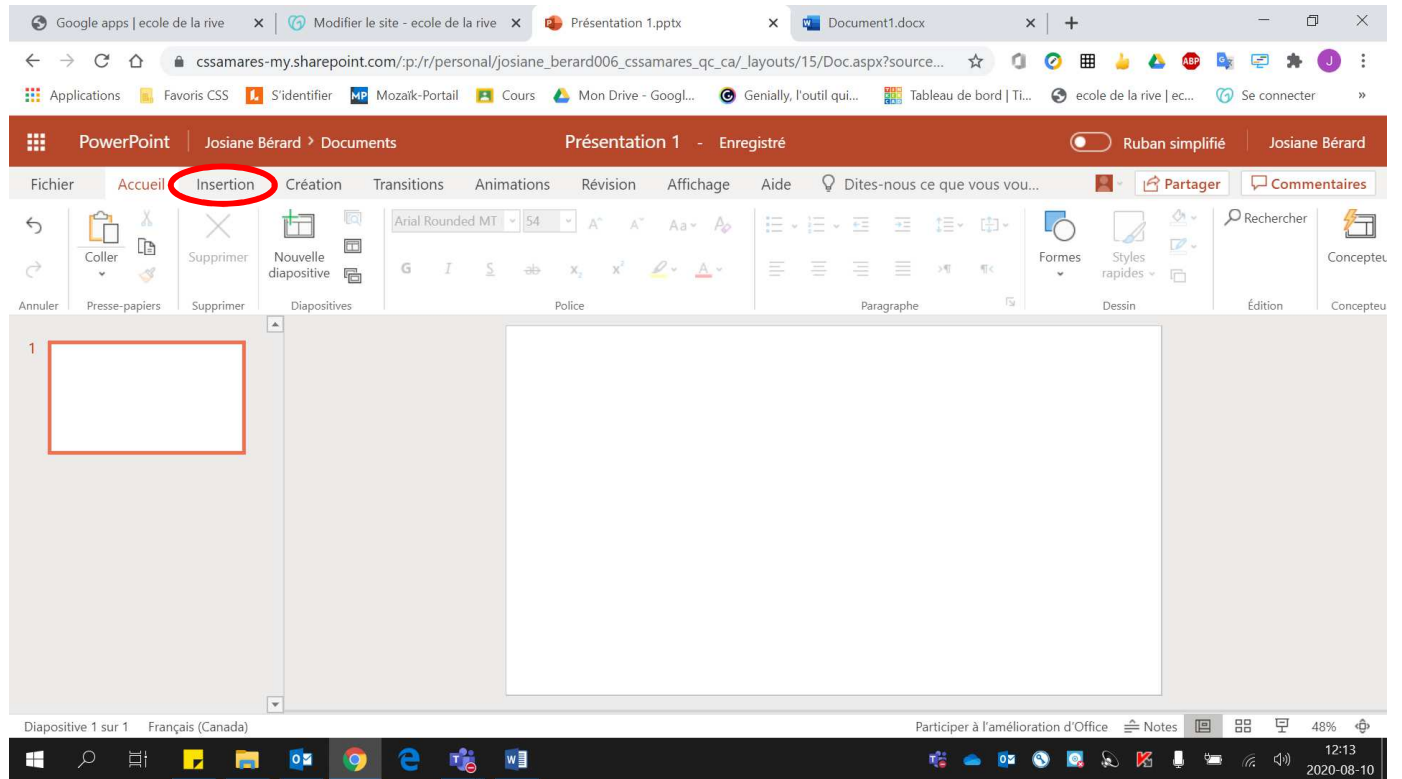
Google apps | ecole de la rive ×
Modifier le site - ecole de la rive ×
Présentation 1.pptx ×
Document1.docx ×
+

cssamares-my.sharepoint.com/:p:/r/personal/josiane_berard006_cssamares_qc_ca/_layouts/15/Doc.aspx?source...

Applications Favoris CSS S'identifier Mozaïk-Portail Cours Mon Drive - Googl... Genially, l'outil qui... Tableau de bord | Ti... ecole de la rive | ec... Se connecter »

PowerPoint Josiane Bérard > Documents Présentation 1 - Enregistré Ruban simplifié Josiane Bérard

Fichier Accueil Insertion Création Transitions Animations Révision Affichage Aide Dites-nous ce que vous vou... Partager Commentaires

Coller Supprimer Nouvelle diapositive Arial Rounded MT 54 G I S Formes Styles rapides Rechercher Concepteu

Annuler Presse-papiers Supprimer Diapositives Police Paragraphe Dessin Édition Concepteu

1

Diapositive 1 sur 1 Français (Canada) Participer à l'amélioration d'Office Notes 48%

12:13
2020-08-10